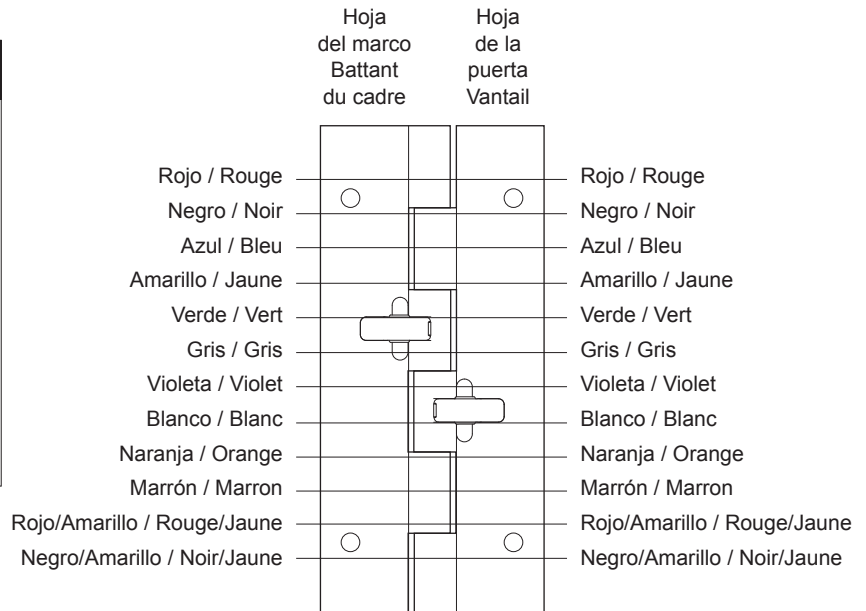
Hoja del marco
Battant du cadre

Hoja de la puerta
Vantail

Rojo / Rouge
Negro / Noir
Azul / Bleu
Amarillo / Jaune
Verde / Vert
Gris / Gris
Violeta / Violet
Blanco / Blanc
Naranja / Orange
Marrón / Marron
Rojo/Amarillo / Rouge/Jaune
Negro/Amarillo / Noir/Jaune

Rojo / Rouge
Negro / Noir
Azul / Bleu
Amarillo / Jaune
Verde / Vert
Gris / Gris
Violeta / Violet
Blanco / Blanc
Naranja / Orange
Marrón / Marron
Rojo/Amarillo / Rouge/Jaune
Negro/Amarillo / Noir/Jaune